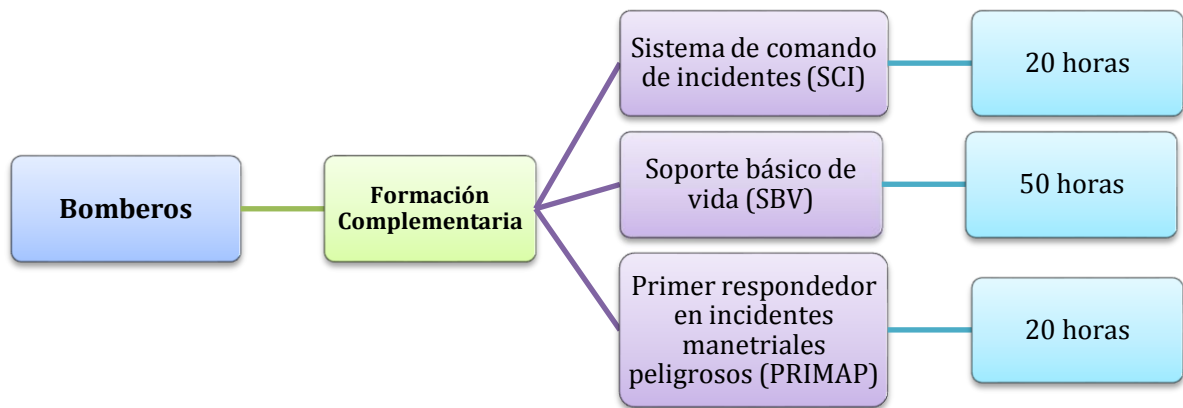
Bomberos

Formación Complementaria

Sistema de comando de incidentes (SCI)

20 horas

Soporte básico de vida (SBV)

50 horas

Primer respondedor en incidentes manetriales peligrosos (PRIMAP)

20 horas